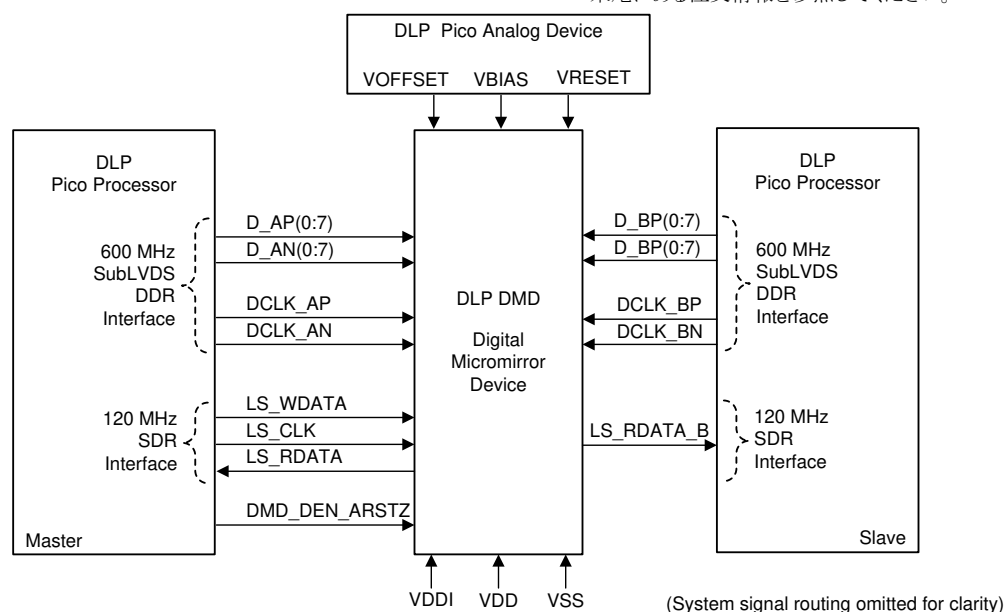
DLP Pico Analog Device

VOFFSET VBIAS VRESET

DLP Pico Processor

600 MHz SubLVDS DDR Interface

120 MHz SDR Interface

Master

D_AP(0:7)
D_AN(0:7)
DCLK_AP
DCLK_AN
LS_WDATA
LS_CLK
LS_RDATA
DMD_DEN_ARSTZ

DLP DMD

Digital Micromirror Device

D_BP(0:7)
D_BP(0:7)
DCLK_BP
DCLK_BN
LS_RDATA_B

DLP Pico Processor

600 MHz SubLVDS DDR Interface

120 MHz SDR Interface

Slave

VDDI VDD VSS

(System signal routing omitted for clarity)